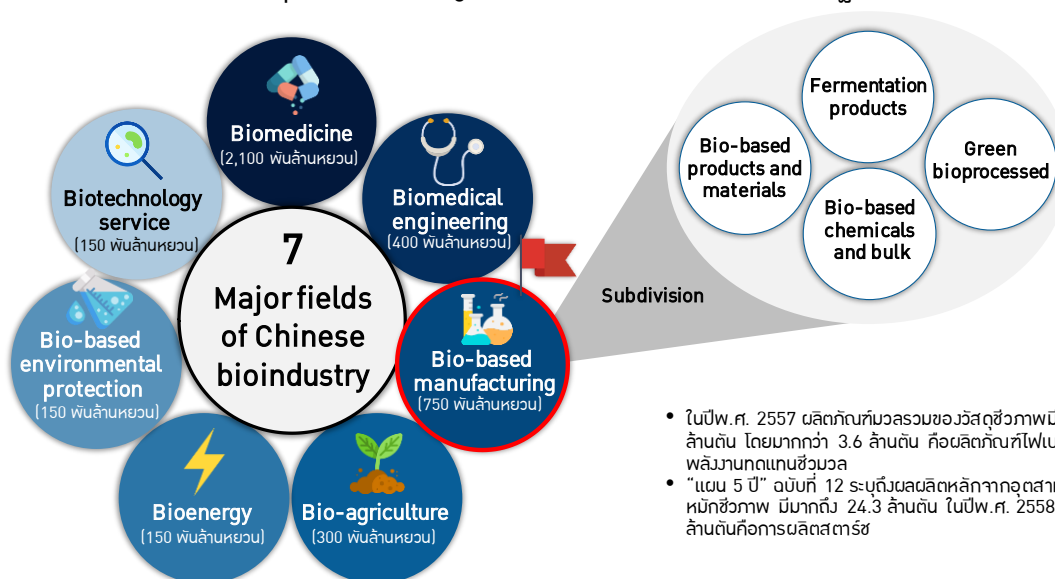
Biomedicine
(2,100 พันล้านหยวน)

Biotechnology service
(150 พันล้านหยวน)

Biomedical engineering
(400 พันล้านหยวน)

7
Major fields of Chinese bioindustry

Bio-based environmental protection
(150 พันล้านหยวน)

Bio-based manufacturing
(750 พันล้านหยวน)

Bioenergy
(150 พันล้านหยวน)

Bio-agriculture
(300 พันล้านหยวน)

Subdivision

Fermentation products

Bio-based products and materials

Green bioprocessed

Bio-based chemicals and bulk

• ในปีพ.ศ. 2557 ผลิตภัณฑ์มวลรวมของวัสดุชีวภาพมี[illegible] ล้านตัน โดยมากกว่า 3.6 ล้านตัน คือผลิตภัณฑ์ไฟเ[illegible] พลังงานทดแทนชีวมวล
• "แผน 5 ปี" ฉบับที่ 12 ระบุถึงผลผลิตหลักจากอุตสา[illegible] หมักชีวภาพ มีมากถึง 24.3 ล้านตัน ในปีพ.ศ. 2558 ล้านตันคือการผลิตสตาร์ช